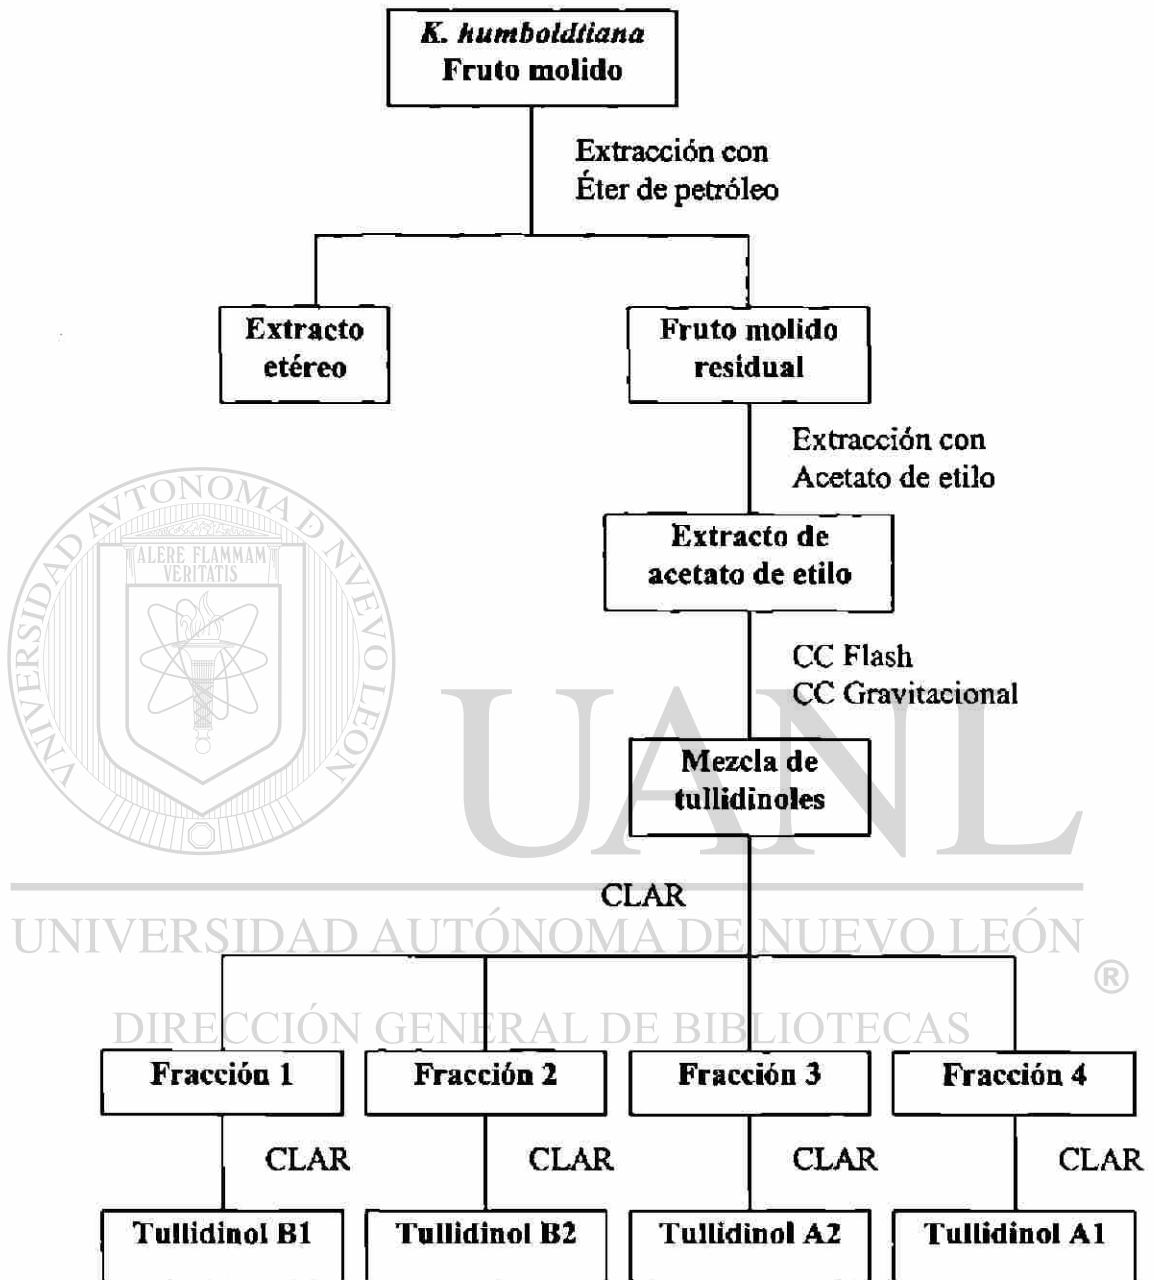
K. humboldtiana
Fruto molido

Extracción con
Éter de petróleo

Extracto etéreo

Fruto molido residual

Extracción con
Acetato de etilo

Extracto de acetato de etilo

CC Flash
CC Gravitacional

Mezcla de tullidinoles

CLAR

UNIVERSIDAD AUTÓNOMA DE NUEVO LEÓN
ALERE FLAMMAM VERITATIS
UANL
®
DIRECCIÓN GENERAL DE BIBLIOTECAS

Fracción 1

Fracción 2

Fracción 3

Fracción 4

CLAR

CLAR

CLAR

CLAR

Tullidinol B1

Tullidinol B2

Tullidinol A2

Tullidinol A1